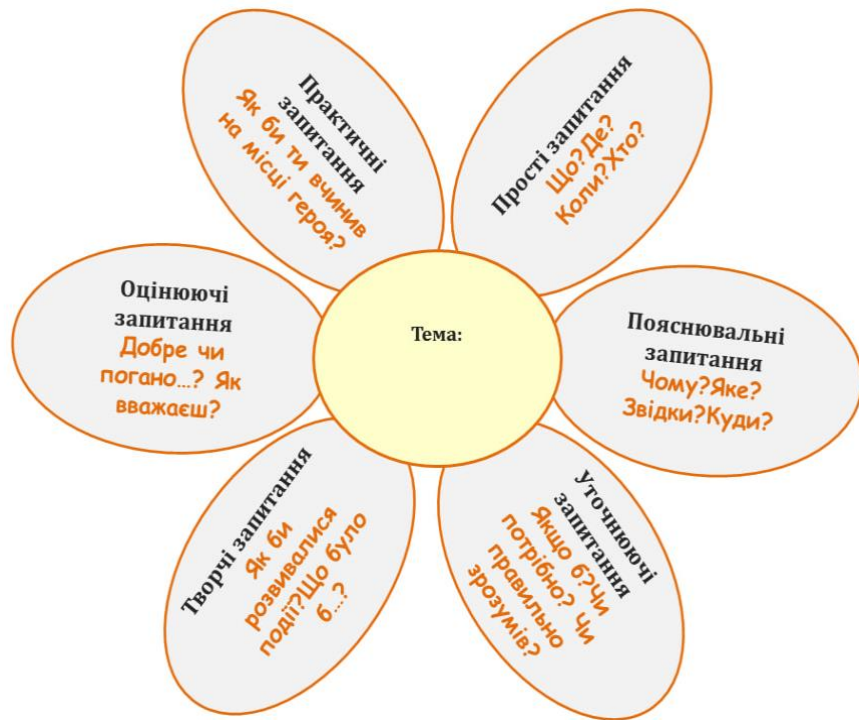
Практичні запитання
Як би ти вчинив на місці героя?

Прості запитання
Що?Де? Коли?Хто?

Оцінюючі запитання
Добре чи погано…? Як вважаєш?

Тема:

Пояснювальні запитання
Чому?Яке? Звідки?Куди?

Творчі запитання
Як би розвивалися події?Що було б…?

Уточнюючі запитання
Якщо б?Чи потрібно? Чи правильно зрозумів?